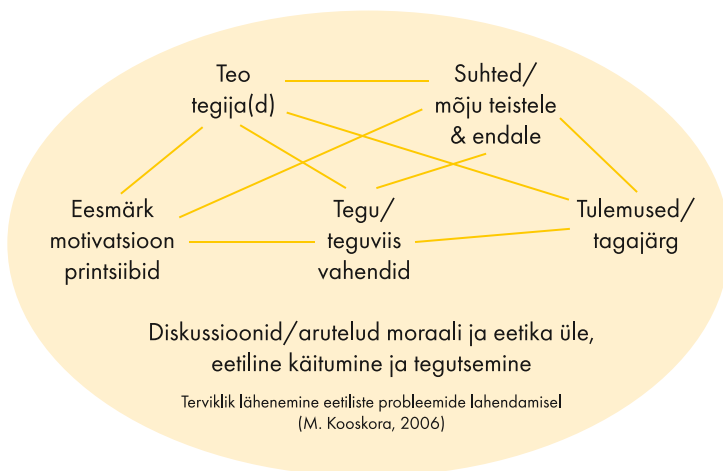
Teo tegija(d)

Suhted/ mõju teistele & endale

Eesmärk motivatsioon printsiibid

Tegu/ teguviis vahendid

Tulemused/ tagajärg

Diskussioonid/arutelud moraali ja eetika üle, eetiline käitumine ja tegutsemine

Terviklik lähenemine eetiliste probleemide lahendamisel (M. Kooskora, 2006)